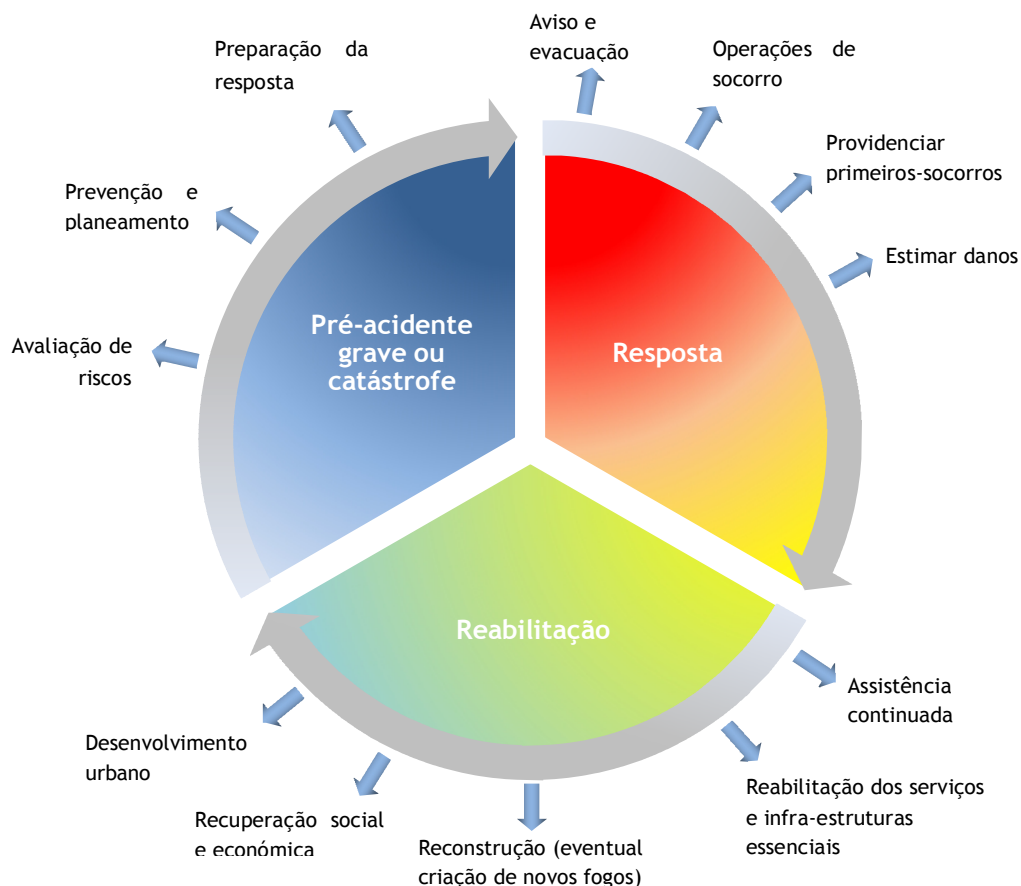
Aviso e evacuação

Operações de socorro

Providenciar primeiros-socorros

Estimar danos

Preparação da resposta

Prevenção e planeamento

Avaliação de riscos

Pré-acidente grave ou catástrofe

Resposta

Reabilitação

Assistência continuada

Reabilitação dos serviços e infra-estruturas essenciais

Desenvolvimento urbano

Recuperação social e económica

Reconstrução (eventual criação de novos fogos)